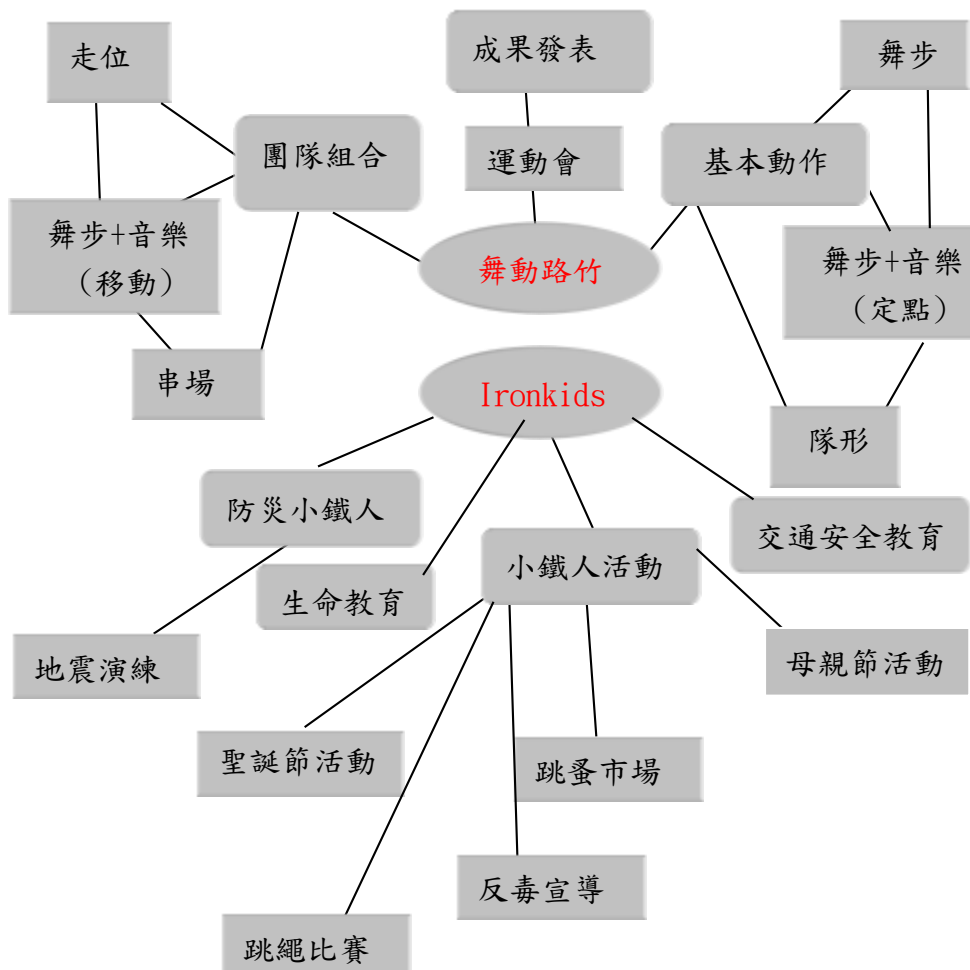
走位

成果發表

舞步

團隊組合

運動會

基本動作

舞步+音樂
（移動）

舞動路竹

舞步+音樂
（定點）

串場

Ironkids

隊形

防災小鐵人

交通安全教育

小鐵人活動

生命教育

地震演練

母親節活動

聖誕節活動

跳蚤市場

反毒宣導

跳繩比賽